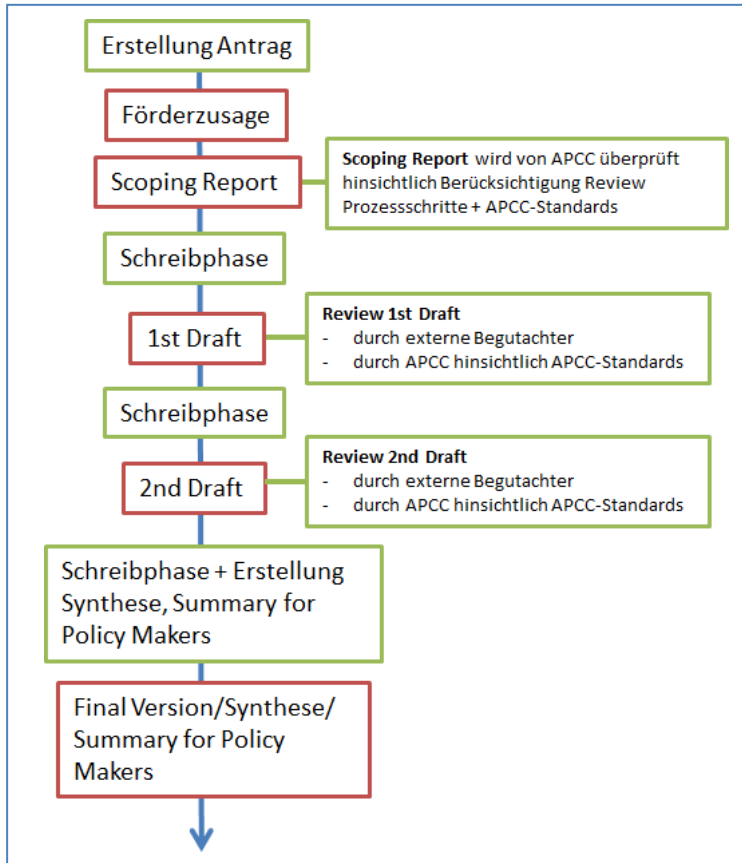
Erstellung Antrag

Förderzusage

Scoping Report

**Scoping Report** wird von APCC überprüft hinsichtlich Berücksichtigung Review Prozessschritte + APCC-Standards

Schreibphase

1st Draft

**Review 1st Draft**
- durch externe Begutachter
- durch APCC hinsichtlich APCC-Standards

Schreibphase

2nd Draft

**Review 2nd Draft**
- durch externe Begutachter
- durch APCC hinsichtlich APCC-Standards

Schreibphase + Erstellung Synthese, Summary for Policy Makers

Final Version/Synthese/ Summary for Policy Makers